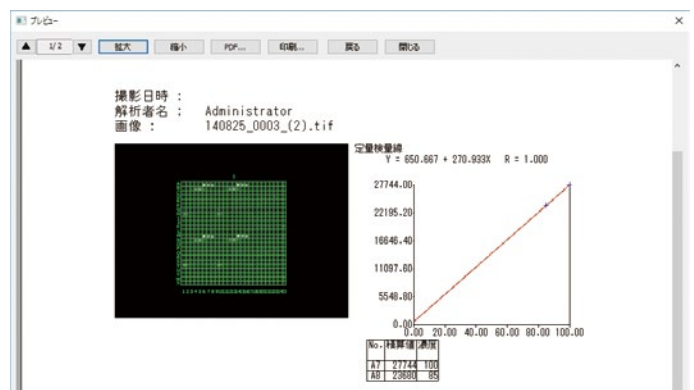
プレビュー

1/2 拡大 縮小 PDF... 印刷... 戻る 閉じる

撮影日時 :
解析者名 : Administrator
画像 : 140825_0003_(2).tif

定量検量線
Y = 650.667 + 270.933X R = 1.000

27744.00
22195.20
16646.40
11097.60
5548.80
0.00
0.00 20.00 40.00 60.00 80.00 100.00

| No. | 積算値 | 濃度 |
|---|---|---|
| A7 | 27744 | 100 |
| A8 | 23680 | 85 |